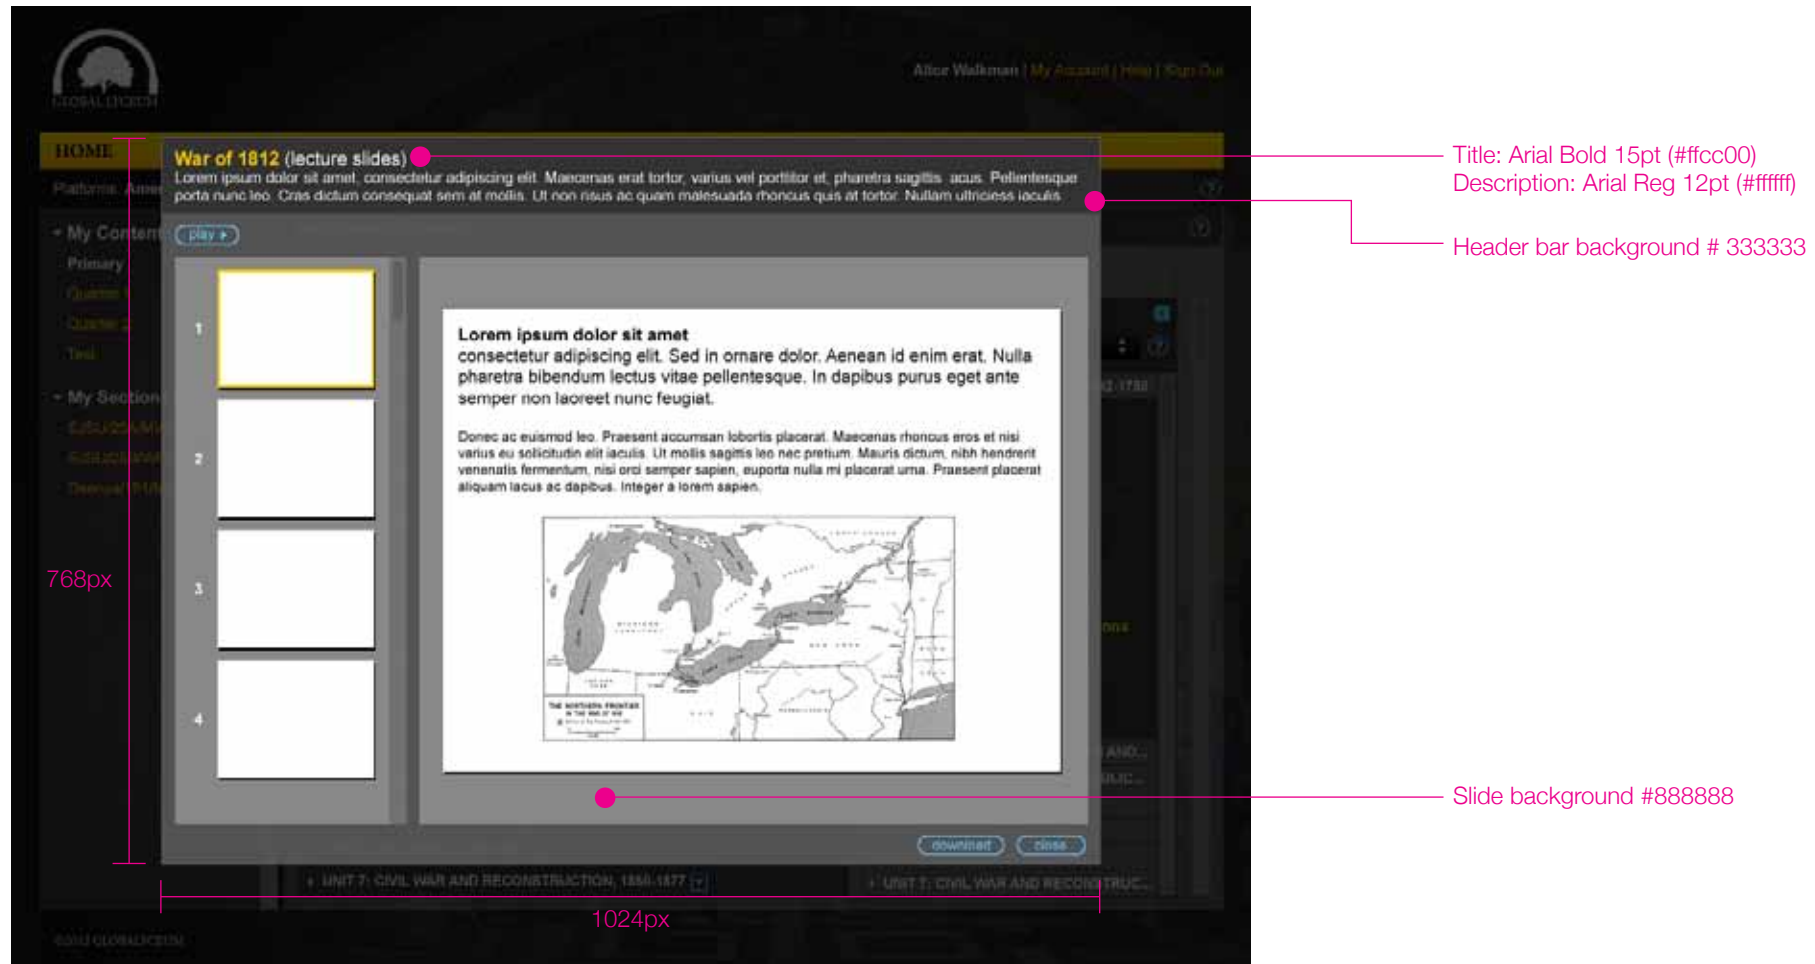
GLOBAL LYCEUM

Alice Walkman | My Account | Help | Sign Out

HOME

Platforms: Amer

My Content
Primary
Quarter 1
Quarter 2
Test

My Section
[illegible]
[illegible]
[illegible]

War of 1812 (lecture slides)
Lorem ipsum dolor sit amet, consectetur adipiscing elit. Maecenas erat tortor, varius vel porttitor et, pharetra sagittis acus. Pellentesque porta nunc leo. Cras dictum consequat sem at mollis. Ut non risus ac quam malesuada rhoncus quis at tortor. Nullam ultricies iaculis.

play

1
2
3
4

Lorem ipsum dolor sit amet
consectetur adipiscing elit. Sed in ornare dolor. Aenean id enim erat. Nulla pharetra bibendum lectus vitae pellentesque. In dapibus purus eget ante semper non laoreet nunc feugiat.

Donec ac euismod leo. Praesent accumsan lobortis placerat. Maecenas rhoncus eros et nisi varius eu sollicitudin elit iaculis. Ut mollis sagittis leo nec pretium. Mauris dictum, nibh hendrerit venenatis fermentum, nisi orci semper sapien, euporta nulla mi placerat urna. Praesent placerat aliquam lacus ac dapibus. Integer a lorem sapien.

THE NORTHERN FRONTIER IN THE WAR OF 1812

download
close

UNIT 7: CIVIL WAR AND RECONSTRUCTION, 1850-1877
UNIT 7: CIVIL WAR AND RECONSTRUC...

©2012 GLOBALLYCEUM

Title: Arial Bold 15pt (#ffcc00)
Description: Arial Reg 12pt (#ffffff)

Header bar background # 333333

768px

Slide background #888888

1024px